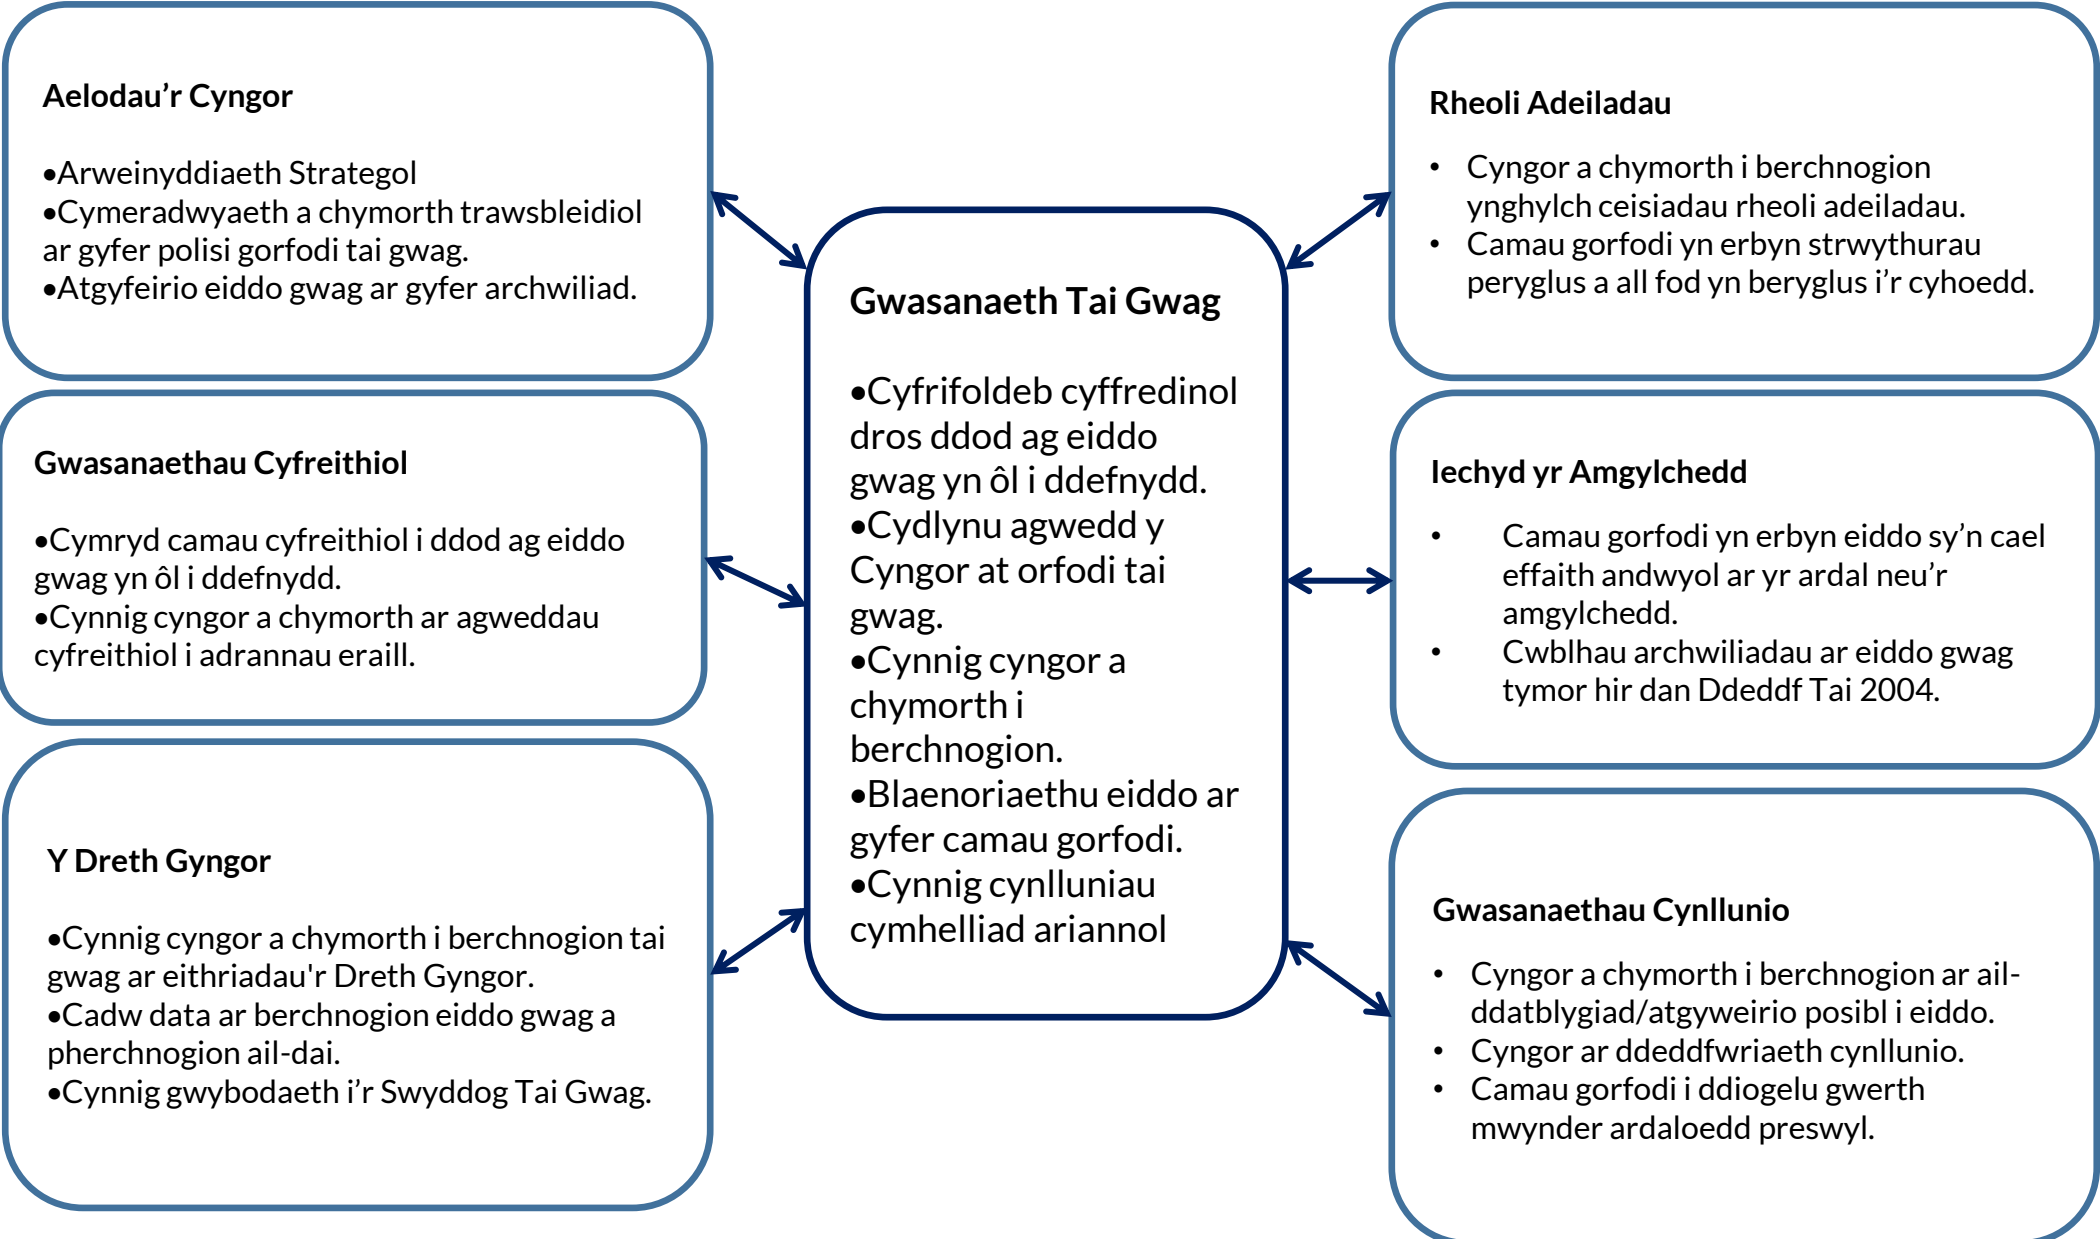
Aelodau'r Cyngor

•Arweinyddiaeth Strategol
•Cymeradwyaeth a chymorth trawsbleidiol ar gyfer polisi gorfodi tai gwag.
•Atgyfeirio eiddo gwag ar gyfer archwiliad.

Gwasanaethau Cyfreithiol

•Cymryd camau cyfreithiol i ddod ag eiddo gwag yn ôl i ddefnydd.
•Cynnig cyngor a chymorth ar agweddau cyfreithiol i adrannau eraill.

Y Dreth Gyngor

•Cynnig cyngor a chymorth i berchnogion tai gwag ar eithriadau'r Dreth Gyngor.
•Cadw data ar berchnogion eiddo gwag a pherchnogion ail-dai.
•Cynnig gwybodaeth i'r Swyddog Tai Gwag.

Gwasanaeth Tai Gwag

•Cyfrifoldeb cyffredinol dros ddod ag eiddo gwag yn ôl i ddefnydd.
•Cydlynu agwedd y Cyngor at orfodi tai gwag.
•Cynnig cyngor a chymorth i berchnogion.
•Blaenoriaethu eiddo ar gyfer camau gorfodi.
•Cynnig cynlluniau cymhelliad ariannol

Rheoli Adeiladau

• Cyngor a chymorth i berchnogion ynghylch ceisiadau rheoli adeiladau.
• Camau gorfodi yn erbyn strwythurau peryglus a all fod yn beryglus i'r cyhoedd.

Iechyd yr Amgylchedd

• Camau gorfodi yn erbyn eiddo sy'n cael effaith andwyol ar yr ardal neu'r amgylchedd.
• Cwblhau archwiliadau ar eiddo gwag tymor hir dan Ddeddf Tai 2004.

Gwasanaethau Cynllunio

• Cyngor a chymorth i berchnogion ar ail-ddatblygiad/atgyweirio posibl i eiddo.
• Cyngor ar ddeddfwriaeth cynllunio.
• Camau gorfodi i ddiogelu gwerth mwynder ardaloedd preswyl.